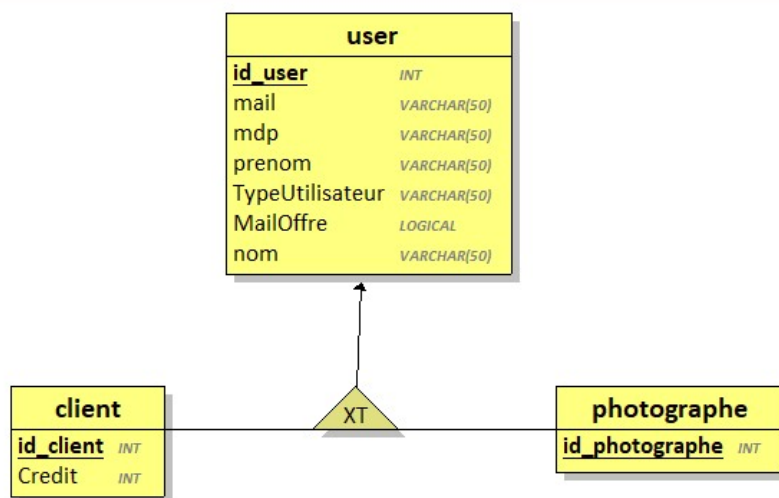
user

| id_user | INT |
|---|---|
| mail | VARCHAR(50) |
| mdp | VARCHAR(50) |
| prenom | VARCHAR(50) |
| TypeUtilisateur | VARCHAR(50) |
| MailOffre | LOGICAL |
| nom | VARCHAR(50) |

XT

client

| id_client | INT |
|---|---|
| Credit | INT |

photographe

| id_photographe | INT |
|---|---|